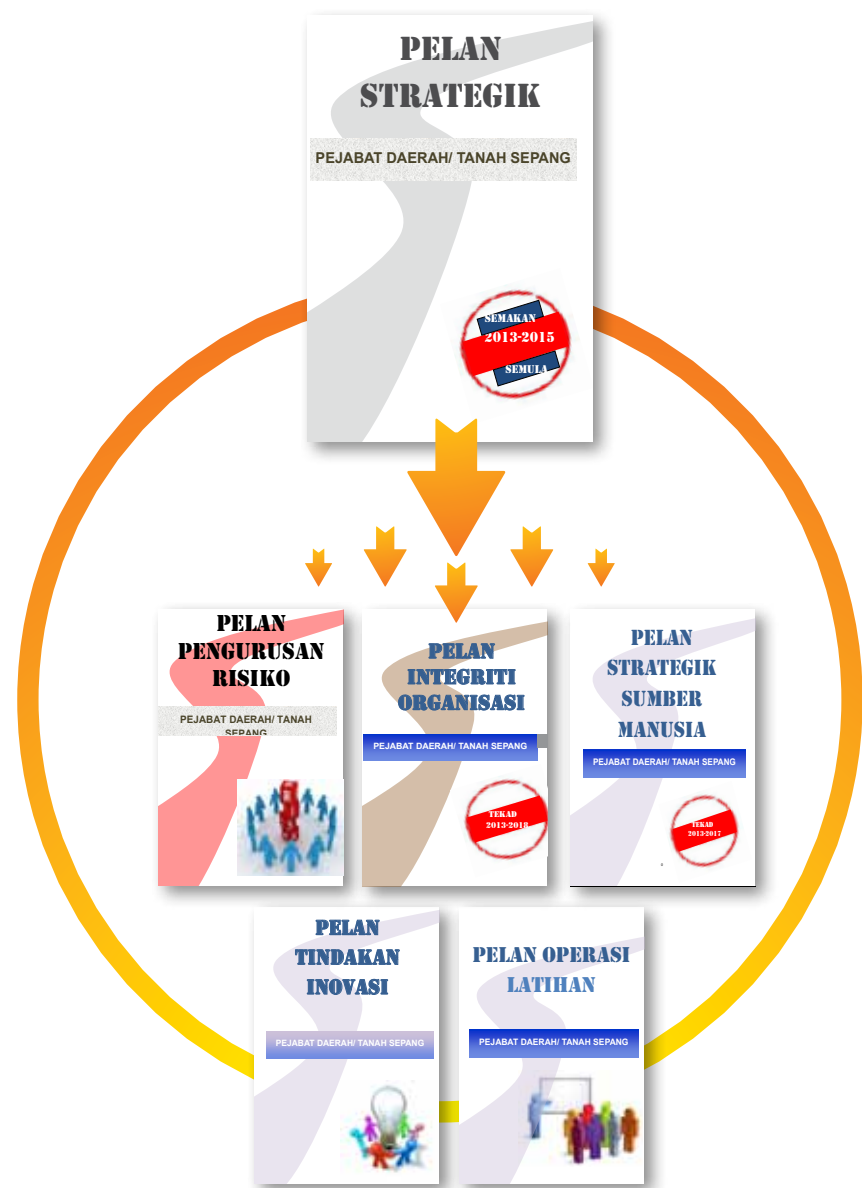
PELAN STRATEGIK

PEJABAT DAERAH/ TANAH SEPANG

SEMAKAN
2013-2015
SEMULA

PELAN PENGURUSAN RISIKO

PEJABAT DAERAH/ TANAH SEPANG

PELAN INTEGRITI ORGANISASI

PEJABAT DAERAH/ TANAH SEPANG

TEKAD
2013-2018

PELAN STRATEGIK SUMBER MANUSIA

PEJABAT DAERAH/ TANAH SEPANG

TEKAD
2013-2017

PELAN TINDAKAN INOVASI

PEJABAT DAERAH/ TANAH SEPANG

PELAN OPERASI LATIHAN

PEJABAT DAERAH/ TANAH SEPANG